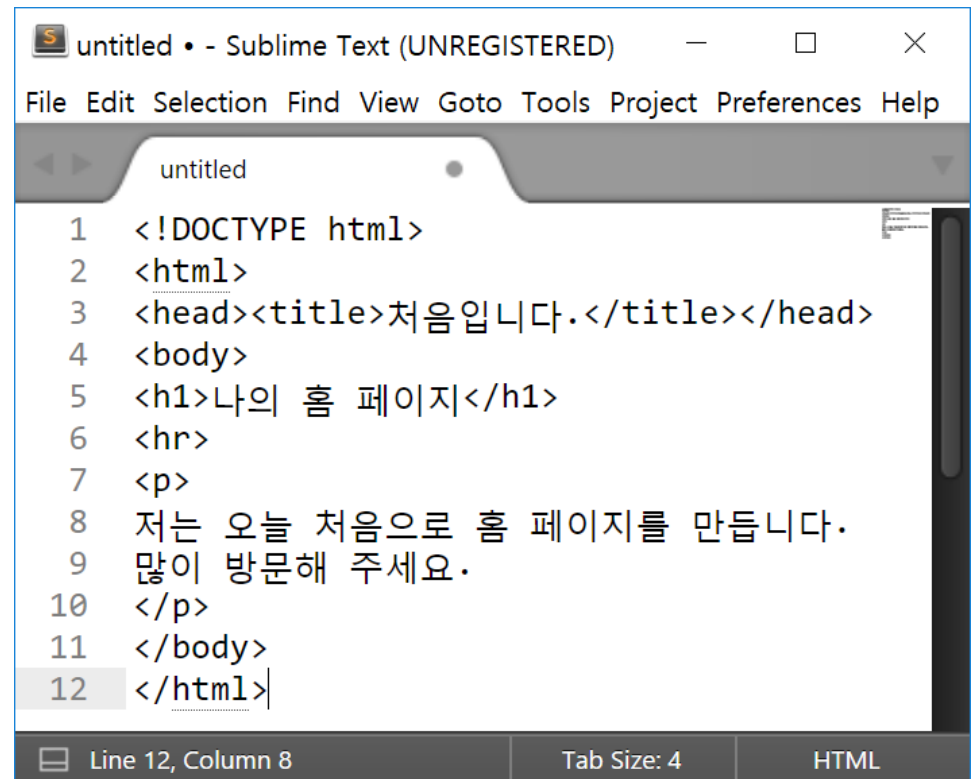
untitled • - Sublime Text (UNREGISTERED)

File Edit Selection Find View Goto Tools Project Preferences Help

untitled

1 <!DOCTYPE html>
2 <html>
3 <head><title>처음입니다.</title></head>
4 <body>
5 <h1>나의 홈 페이지</h1>
6 <hr>
7 <p>
8 저는 오늘 처음으로 홈 페이지를 만듭니다.
9 많이 방문해 주세요.
10 </p>
11 </body>
12 </html>

Line 12, Column 8 Tab Size: 4 HTML